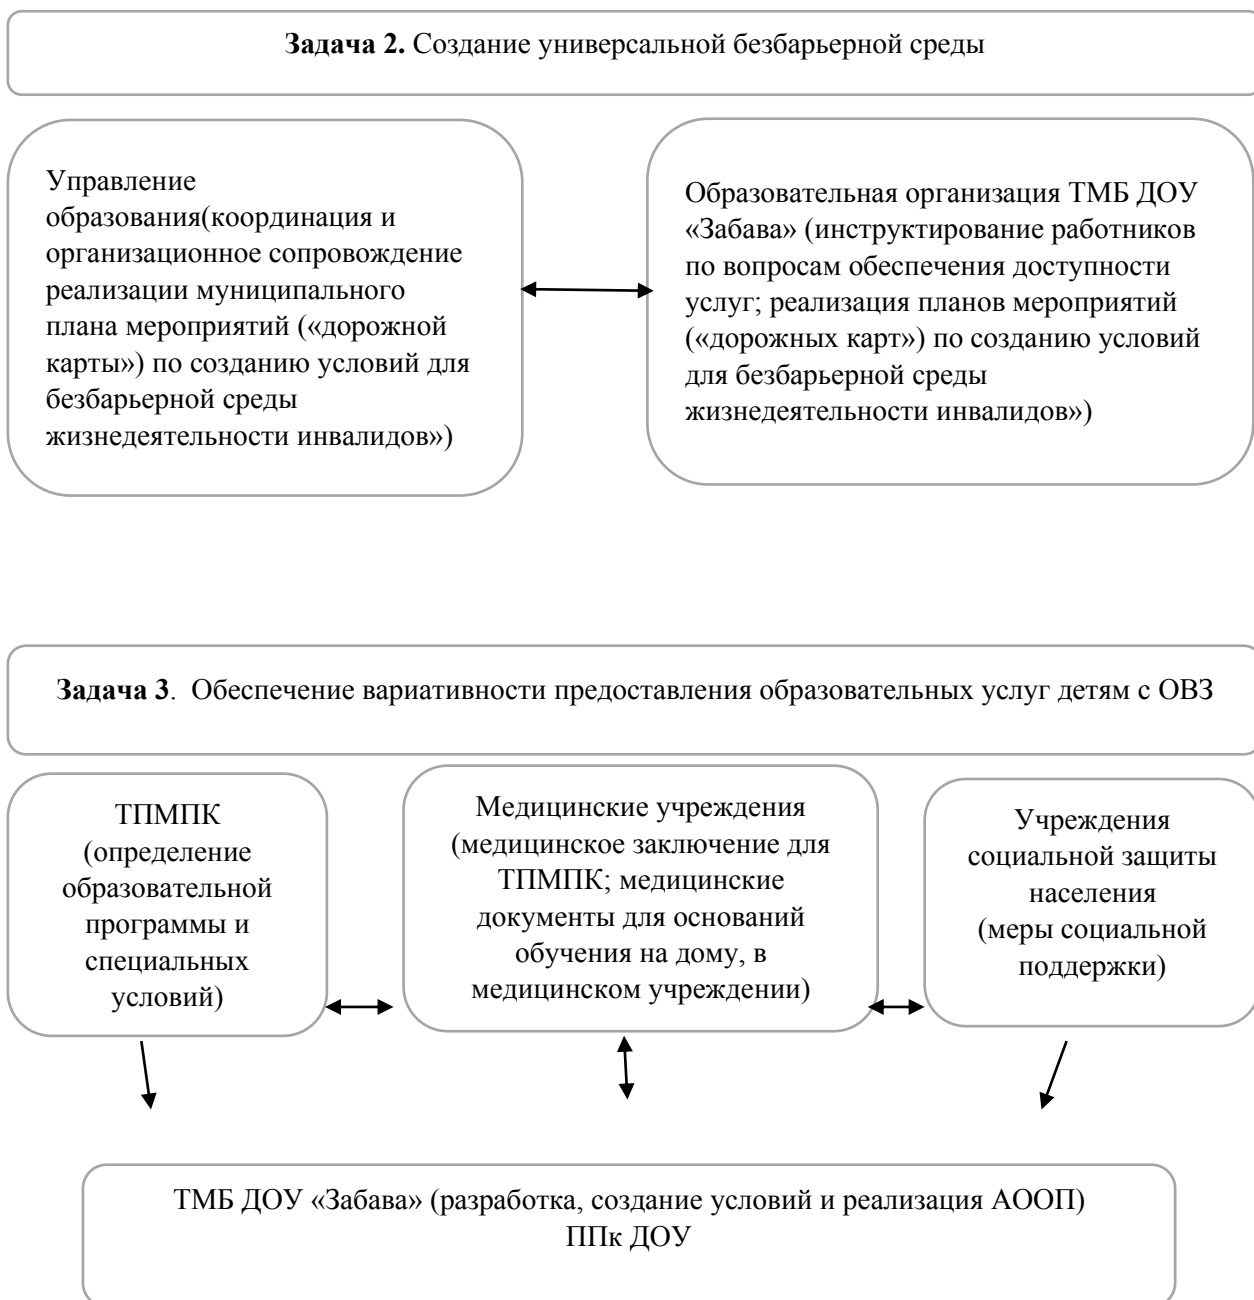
**Задача 2.** Создание универсальной безбарьерной среды

Управление образования(координация и организационное сопровождение реализации муниципального плана мероприятий («дорожной карты») по созданию условий для безбарьерной среды жизнедеятельности инвалидов»)

Образовательная организация ТМБ ДОУ «Забава» (инструктирование работников по вопросам обеспечения доступности услуг; реализация планов мероприятий («дорожных карт») по созданию условий для безбарьерной среды жизнедеятельности инвалидов»)

**Задача 3**. Обеспечение вариативности предоставления образовательных услуг детям с ОВЗ

ТПМПК (определение образовательной программы и специальных условий)

Медицинские учреждения (медицинское заключение для ТПМПК; медицинские документы для оснований обучения на дому, в медицинском учреждении)

Учреждения социальной защиты населения (меры социальной поддержки)

ТМБ ДОУ «Забава» (разработка, создание условий и реализация АООП)
ППк ДОУ